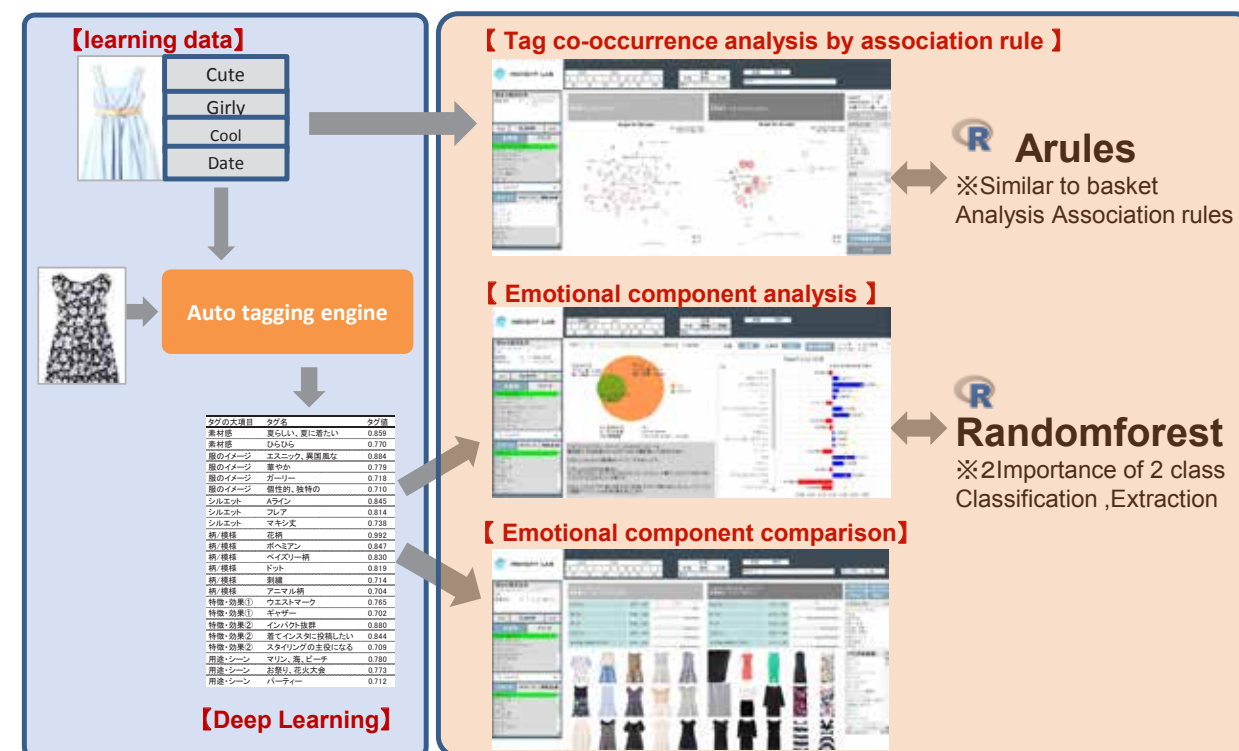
【learning data】

Cute
Girly
Cool
Date

Auto tagging engine

| タグの大項目 | タグ名 | タグ値 |
|---|---|---|
| 素材感 | 夏らしい、夏に着たい | 0.859 |
| 素材感 | ひらひら | 0.770 |
| 服のイメージ | エスニック、異国風な | 0.884 |
| 服のイメージ | 華やか | 0.779 |
| 服のイメージ | ガーリー | 0.718 |
| 服のイメージ | 個性的、独特の | 0.710 |
| シルエット | Aライン | 0.845 |
| シルエット | フレア | 0.814 |
| シルエット | マキシ丈 | 0.738 |
| 柄/模様 | 花柄 | 0.992 |
| 柄/模様 | ボヘミアン | 0.847 |
| 柄/模様 | ペイズリー柄 | 0.830 |
| 柄/模様 | ドット | 0.819 |
| 柄/模様 | 刺繍 | 0.714 |
| 柄/模様 | アニマル柄 | 0.704 |
| 特徴・効果① | ウエストマーク | 0.765 |
| 特徴・効果① | ギャザー | 0.702 |
| 特徴・効果② | インパクト抜群 | 0.880 |
| 特徴・効果② | 着てインスタに投稿したい | 0.844 |
| 特徴・効果② | スタイリングの主役になる | 0.709 |
| 用途・シーン | マリン、海、ビーチ | 0.780 |
| 用途・シーン | お祭り、花火大会 | 0.773 |
| 用途・シーン | パーティー | 0.712 |

【Deep Learning】

【 Tag co-occurrence analysis by association rule 】

R Arules
※Similar to basket Analysis Association rules

【 Emotional component analysis 】

R Randomforest
※2Importance of 2 class Classification ,Extraction

【 Emotional component comparison】